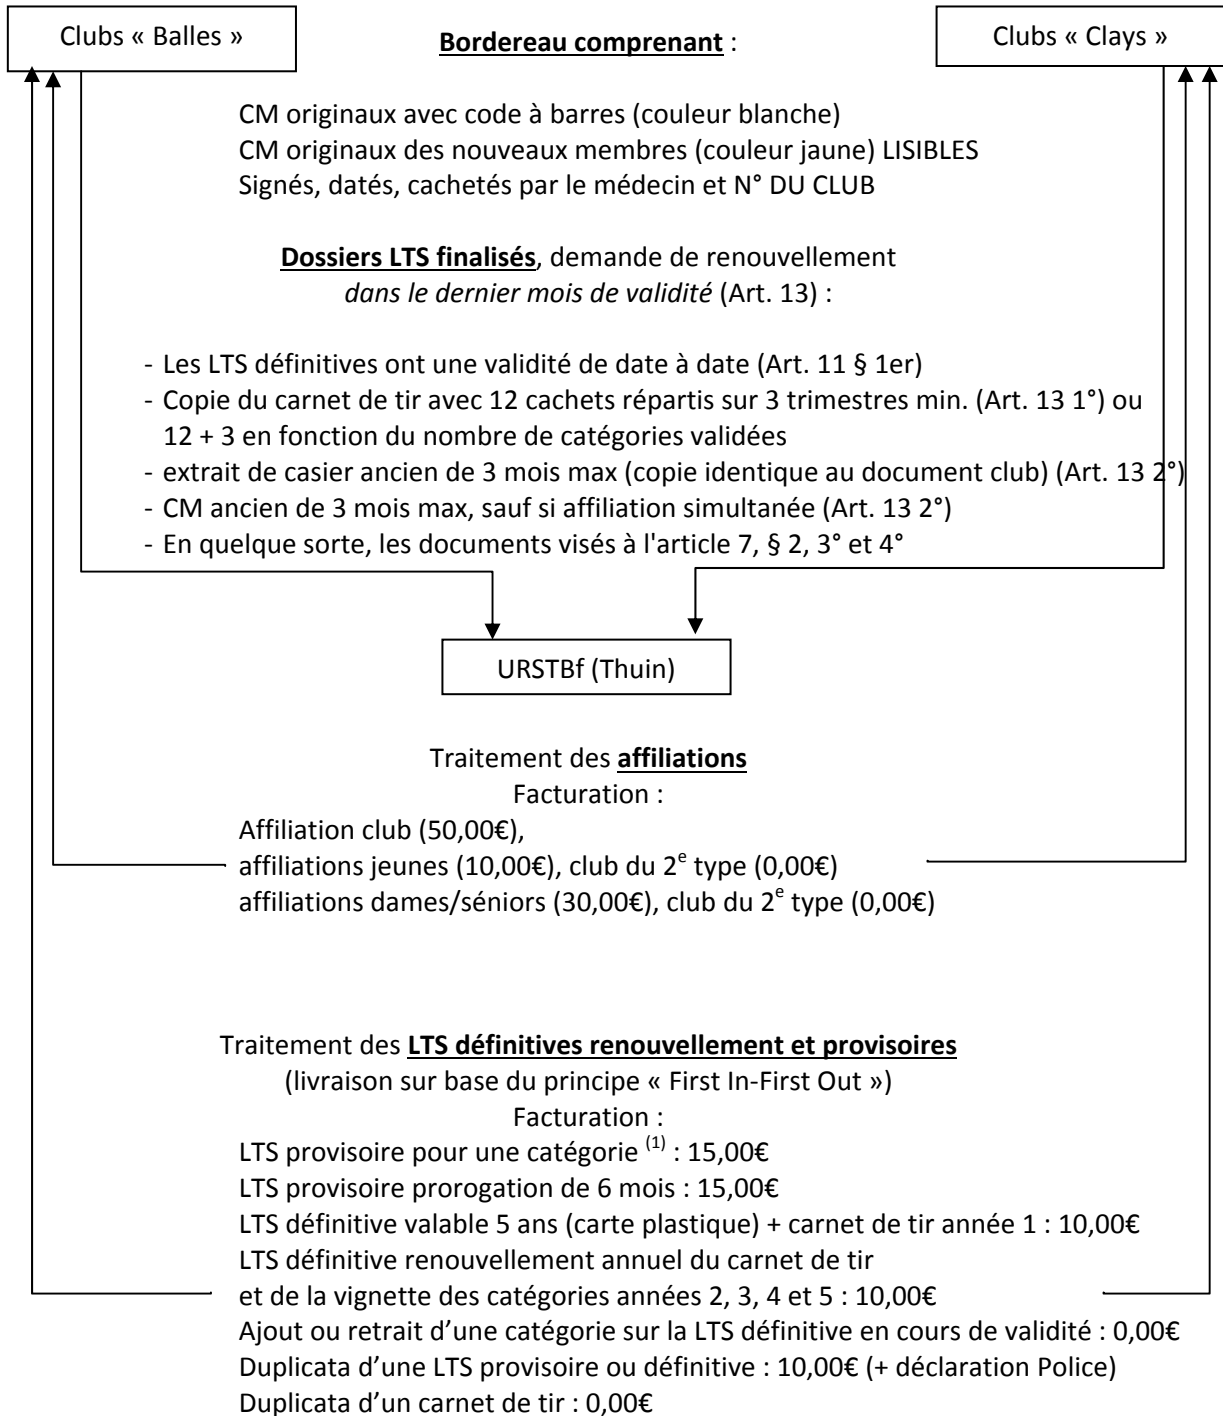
Clubs « Balles »

Bordereau comprenant :

Clubs « Clays »

CM originaux avec code à barres (couleur blanche)
CM originaux des nouveaux membres (couleur jaune) LISIBLES
Signés, datés, cachetés par le médecin et N° DU CLUB

Dossiers LTS finalisés, demande de renouvellement
dans le dernier mois de validité (Art. 13) :

- Les LTS définitives ont une validité de date à date (Art. 11 § 1er)
- Copie du carnet de tir avec 12 cachets répartis sur 3 trimestres min. (Art. 13 1°) ou 12 + 3 en fonction du nombre de catégories validées
- extrait de casier ancien de 3 mois max (copie identique au document club) (Art. 13 2°)
- CM ancien de 3 mois max, sauf si affiliation simultanée (Art. 13 2°)
- En quelque sorte, les documents visés à l'article 7, § 2, 3° et 4°

URSTBf (Thuin)

Traitement des affiliations
Facturation :
Affiliation club (50,00€),
affiliations jeunes (10,00€), club du 2$^{e}$ type (0,00€)
affiliations dames/séniors (30,00€), club du 2$^{e}$ type (0,00€)

Traitement des LTS définitives renouvellement et provisoires
(livraison sur base du principe « First In-First Out »)
Facturation :
LTS provisoire pour une catégorie $^{(1)}$ : 15,00€
LTS provisoire prorogation de 6 mois : 15,00€
LTS définitive valable 5 ans (carte plastique) + carnet de tir année 1 : 10,00€
LTS définitive renouvellement annuel du carnet de tir
et de la vignette des catégories années 2, 3, 4 et 5 : 10,00€
Ajout ou retrait d'une catégorie sur la LTS définitive en cours de validité : 0,00€
Duplicata d'une LTS provisoire ou définitive : 10,00€ (+ déclaration Police)
Duplicata d'un carnet de tir : 0,00€